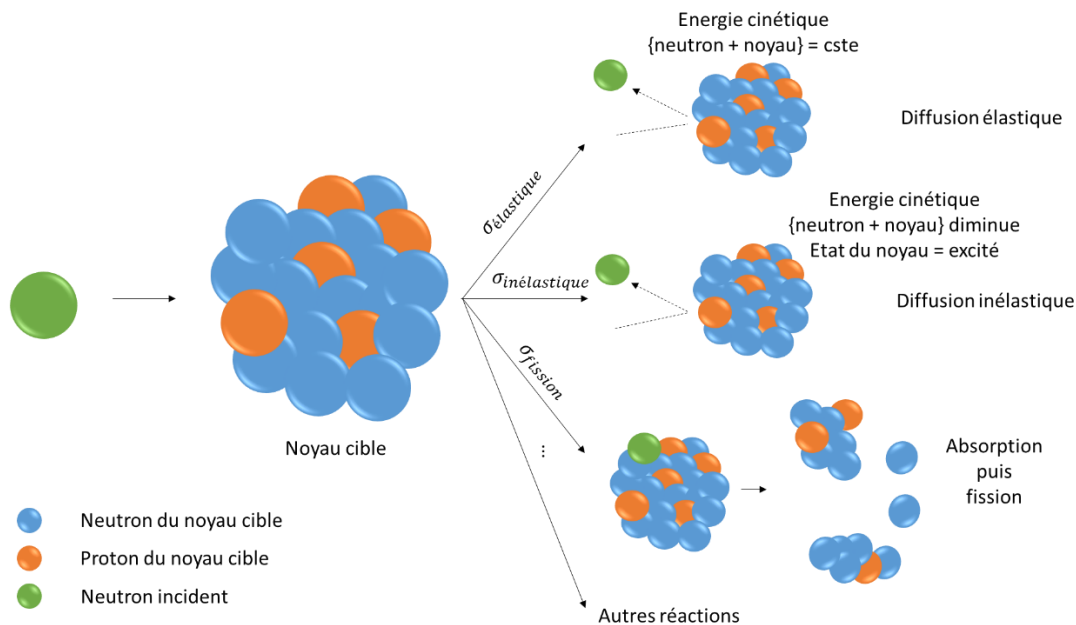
Energie cinétique
{neutron + noyau} = cste

Diffusion élastique

$\sigma_{élastique}$

Energie cinétique
{neutron + noyau} diminue
Etat du noyau = excité

$\sigma_{inélastique}$

Diffusion inélastique

$\sigma_{fission}$

...

Noyau cible

Absorption
puis
fission

Neutron du noyau cible

Proton du noyau cible

Neutron incident

Autres réactions